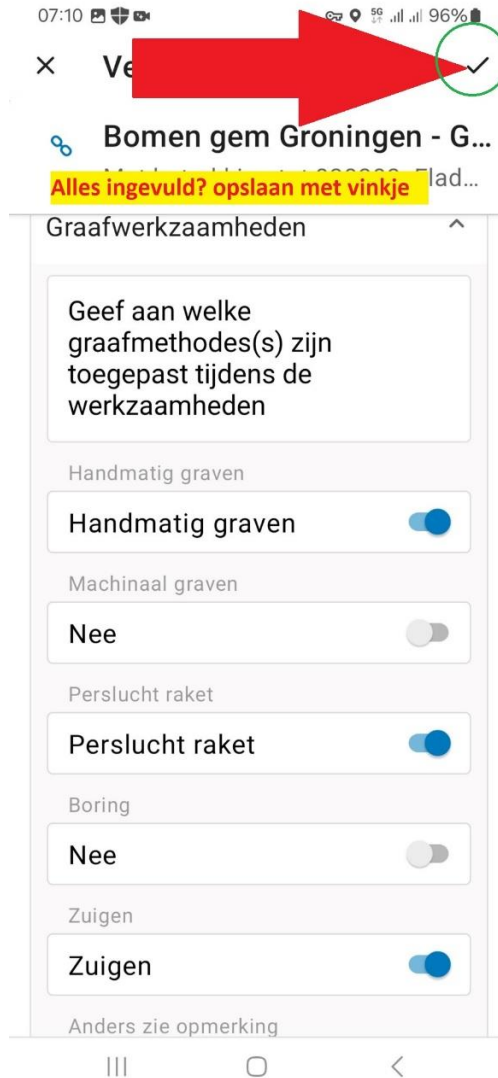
07:10 96%

× Ve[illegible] ✓

Bomen gem Groningen - G...

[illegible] lad...

Alles ingevuld? opslaan met vinkje

Graafwerkzaamheden

Geef aan welke graafmethodes(s) zijn toegepast tijdens de werkzaamheden

Handmatig graven

Handmatig graven

Machinaal graven

Nee

Perslucht raket

Perslucht raket

Boring

Nee

Zuigen

Zuigen

Anders zie opmerking